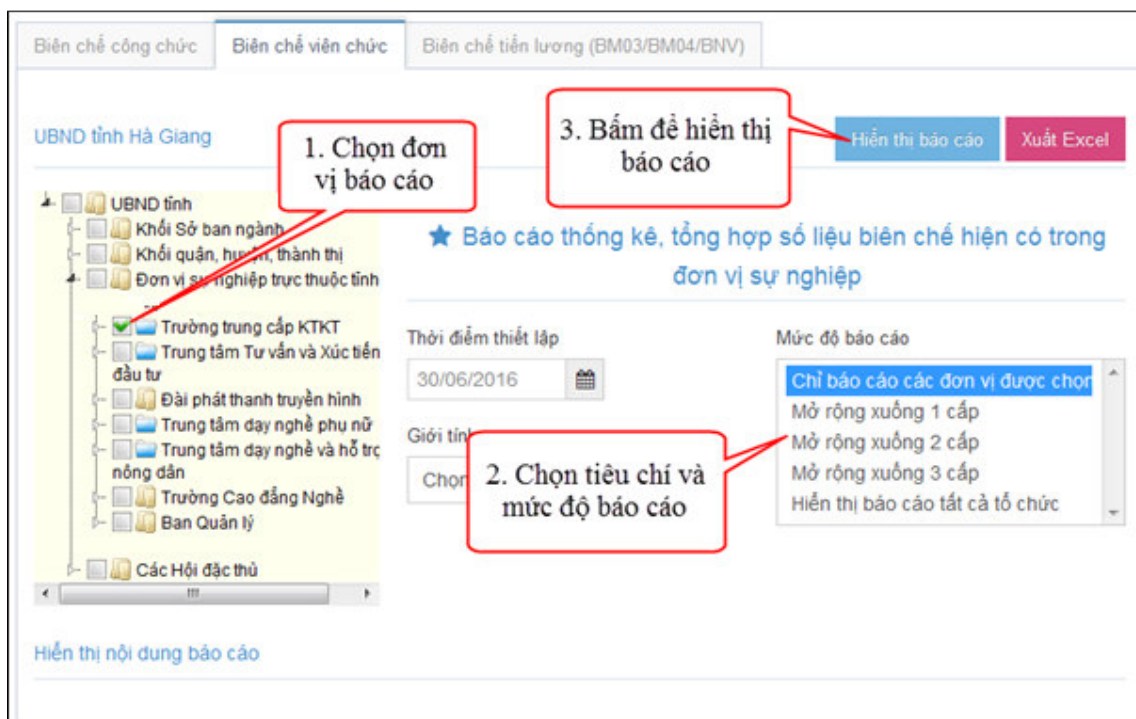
Biên chế công chức | Biên chế viên chức | Biên chế tiền lương (BM03/BM04/BNV)

UBND tỉnh Hà Giang

1. Chọn đơn vị báo cáo

3. Bấm để hiển thị báo cáo

Hiển thị báo cáo | Xuất Excel

UBND tỉnh
Khối Sở ban ngành
Khối quận, huyện, thành thị
Đơn vị sự nghiệp trực thuộc tỉnh
Trường trung cấp KTKT
Trung tâm Tư vấn và Xúc tiến đầu tư
Đài phát thanh truyền hình
Trung tâm dạy nghề phụ nữ
Trung tâm dạy nghề và hỗ trợ nông dân
Trường Cao đẳng Nghề
Ban Quản lý
Các Hội đặc thù

★ Báo cáo thống kê, tổng hợp số liệu biên chế hiện có trong đơn vị sự nghiệp

Thời điểm thiết lập
30/06/2016

Giới tính
Chọn

Mức độ báo cáo
Chỉ báo cáo các đơn vị được chọn
Mở rộng xuống 1 cấp
Mở rộng xuống 2 cấp
Mở rộng xuống 3 cấp
Hiển thị báo cáo tất cả tổ chức

2. Chọn tiêu chí và mức độ báo cáo

Hiển thị nội dung báo cáo